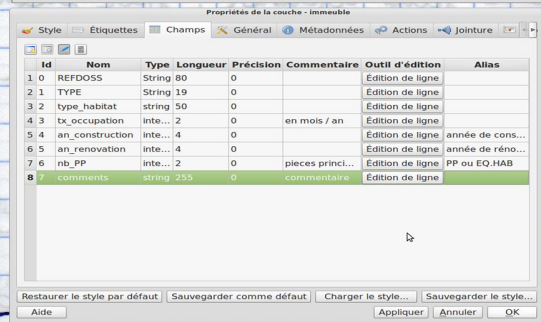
Propriétés de la couche - immeuble

Style | Étiquettes | Champs | Général | Métadonnées | Actions | Jointure

| | Id | Nom | Type | Longueur | Précision | Commentaire | Outil d'édition | Alias |
|---|---|---|---|---|---|---|---|---|
| 1 | 0 | REFDOSS | String | 80 | 0 | | Édition de ligne | |
| 2 | 1 | TYPE | String | 19 | 0 | | Édition de ligne | |
| 3 | 2 | type_habitat | string | 50 | 0 | | Édition de ligne | |
| 4 | 3 | tx_occupation | inte... | 2 | 0 | en mois / an | Édition de ligne | |
| 5 | 4 | an_construction | inte... | 4 | 0 | | Édition de ligne | année de cons... |
| 6 | 5 | an_renovation | inte... | 4 | 0 | | Édition de ligne | année de réno... |
| 7 | 6 | nb_PP | inte... | 2 | 0 | pieces princi... | Édition de ligne | PP ou EQ.HAB |
| 8 | 7 | comments | string | 255 | 0 | commentaire | Édition de ligne | |

Restaurer le style par défaut | Sauvegarder comme défaut | Charger le style... | Sauvegarder le style...

Aide | Appliquer | Annuler | OK